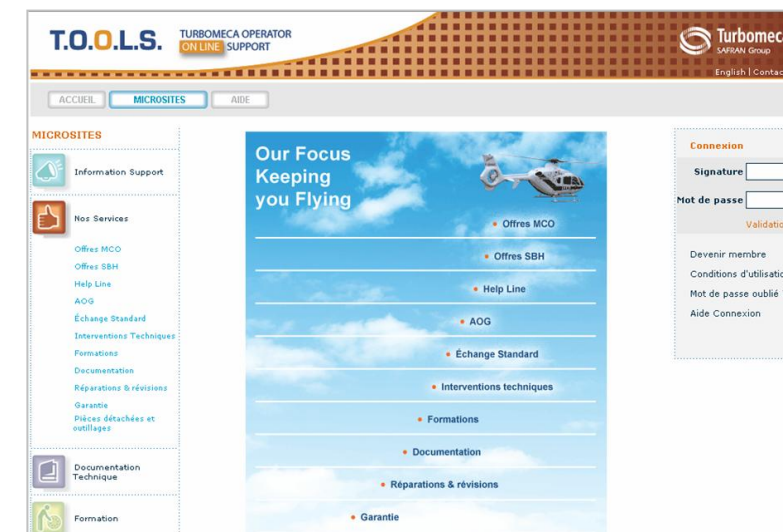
T.O.O.L.S. TURBOMECA OPERATOR ON LINE SUPPORT

Turbomec
SAFRAN Group
English | Contac

ACCUEIL MICROSITES AIDE

MICROSITES

Information Support

Nos Services

Offres MCO
Offres SBH
Help Line
AOG
Échange Standard
Interventions Techniques
Formations
Documentation
Réparations & révisions
Garantie
Pièces détachées et outillages

Documentation Technique

Formation

Our Focus Keeping you Flying

• Offres MCO
• Offres SBH
• Help Line
• AOG
• Échange Standard
• Interventions techniques
• Formations
• Documentation
• Réparations & révisions
• Garantie

Connexion
Signature
Mot de passe
Validatio

Devenir membre
Conditions d'utilisatio
Mot de passe oublié
Aide Connexion